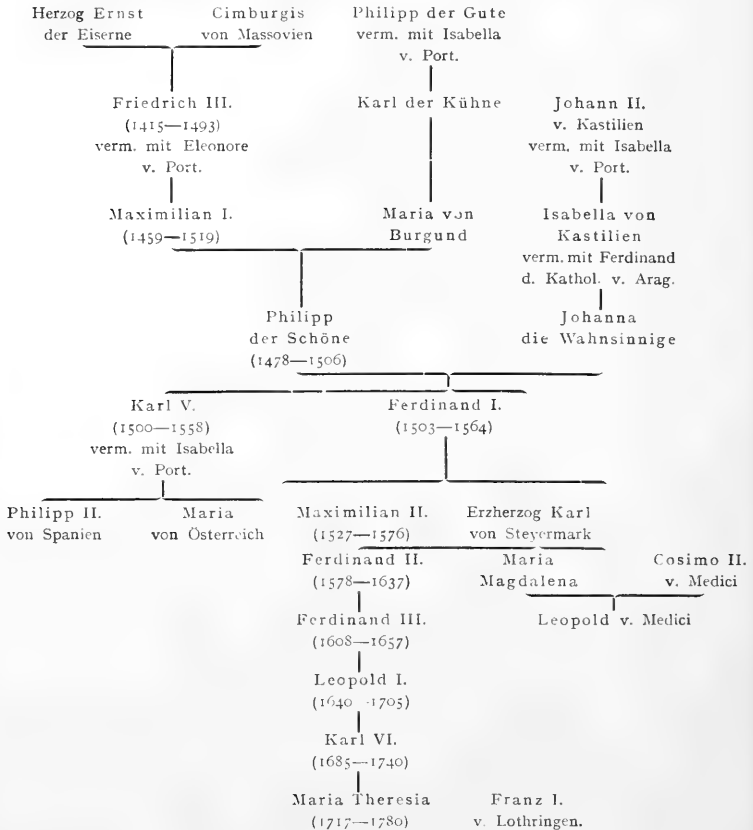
Herzog Ernst der Eiserne

Cimburgis von Massovien

Philipp der Gute verm. mit Isabella v. Port.

Friedrich III. (1415—1493) verm. mit Eleonore v. Port.

Karl der Kühne

Johann II. v. Kastilien verm. mit Isabella v. Port.

Maximilian I. (1459—1519)

Maria von Burgund

Isabella von Kastilien verm. mit Ferdinand d. Kathol. v. Arag.

Philipp der Schöne (1478—1506)

Johanna die Wahnsinnige

Karl V. (1500—1558) verm. mit Isabella v. Port.

Ferdinand I. (1503—1564)

Philipp II. von Spanien

Maria von Österreich

Maximilian II. (1527—1576)

Erzherzog Karl von Steyermark

Ferdinand II. (1578—1637)

Maria Magdalena

Cosimo II. v. Medici

Leopold v. Medici

Ferdinand III. (1608—1657)

Leopold I. (1640 -1705)

Karl VI. (1685—1740)

Maria Theresia (1717—1780)

Franz I. v. Lothringen.